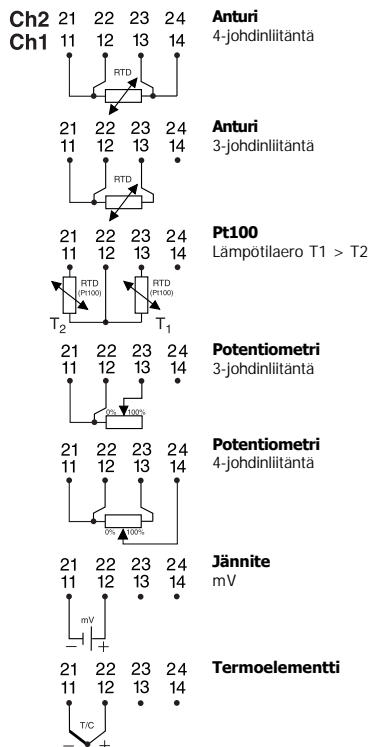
Ch2 21 22 23 24
Ch1 11 12 13 14

RTD

**Anturi**
4-johdinliitäntä

21 22 23 24
11 12 13 14

RTD

**Anturi**
3-johdinliitäntä

21 22 23 24
11 12 13 14

RTD (Pt100)
RTD (Pt100)
$T_2$
$T_1$

**Pt100**
Lämpötilaero T1 > T2

21 22 23 24
11 12 13 14

0% 100%

**Potentiometri**
3-johdinliitäntä

21 22 23 24
11 12 13 14

0% 100%

**Potentiometri**
4-johdinliitäntä

21 22 23 24
11 12 13 14

mV
– +

**Jännite**
mV

21 22 23 24
11 12 13 14

T/C
– +

**Termoelementti**